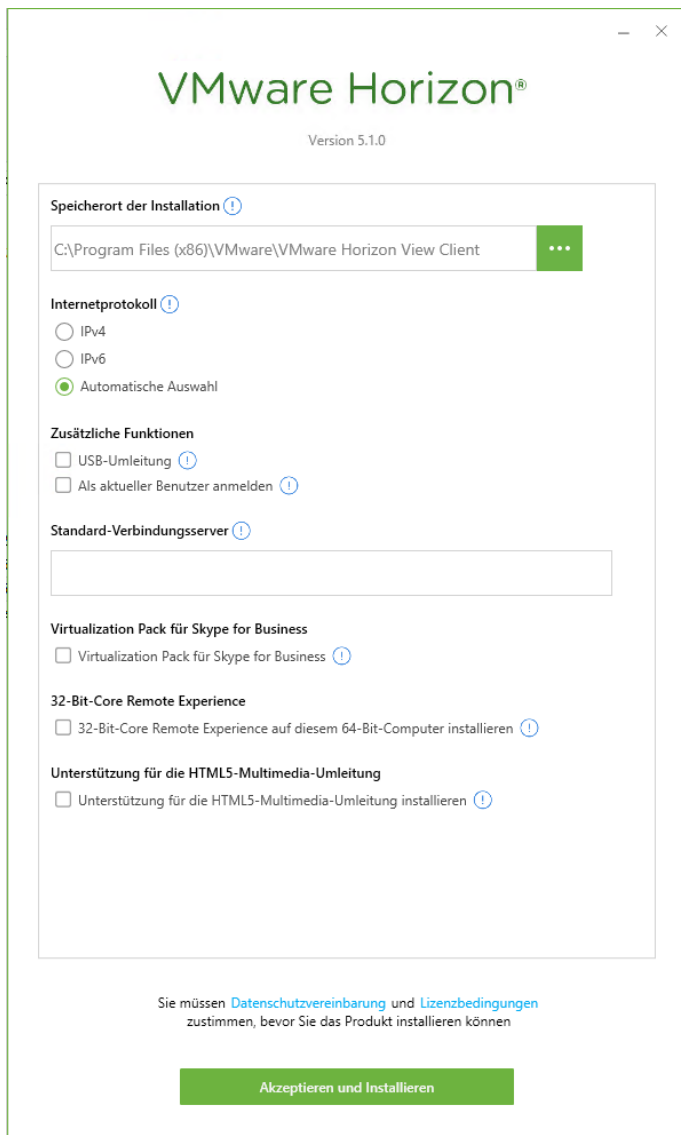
VMware Horizon®

Version 5.1.0

Speicherort der Installation

C:\Program Files (x86)\VMware\VMware Horizon View Client

Internetprotokoll

IPv4

IPv6

Automatische Auswahl

Zusätzliche Funktionen

USB-Umleitung

Als aktueller Benutzer anmelden

Standard-Verbindungsserver

Virtualization Pack für Skype for Business

Virtualization Pack für Skype for Business

32-Bit-Core Remote Experience

32-Bit-Core Remote Experience auf diesem 64-Bit-Computer installieren

Unterstützung für die HTML5-Multimedia-Umleitung

Unterstützung für die HTML5-Multimedia-Umleitung installieren

Sie müssen Datenschutzvereinbarung und Lizenzbedingungen zustimmen, bevor Sie das Produkt installieren können

Akzeptieren und Installieren